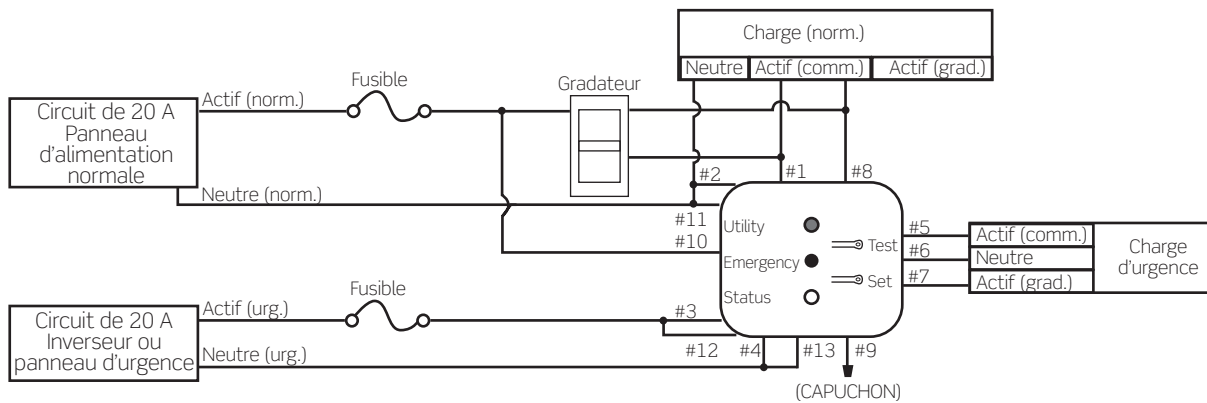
Charge (norm.)

Neutre | Actif (comm.) | Actif (grad.)

Fusible

Gradateur

Circuit de 20 A Panneau d'alimentation normale

Actif (norm.)

Neutre (norm.)

#2 #1 #8

#11

#10

Utility

Emergency

Status

Test

Set

#5

#6

#7

Actif (comm.)

Neutre

Actif (grad.)

Charge d'urgence

Fusible

Circuit de 20 A Inverseur ou panneau d'urgence

Actif (urg.)

Neutre (urg.)

#3

#12 #4 #13 #9

(CAPUCHON)